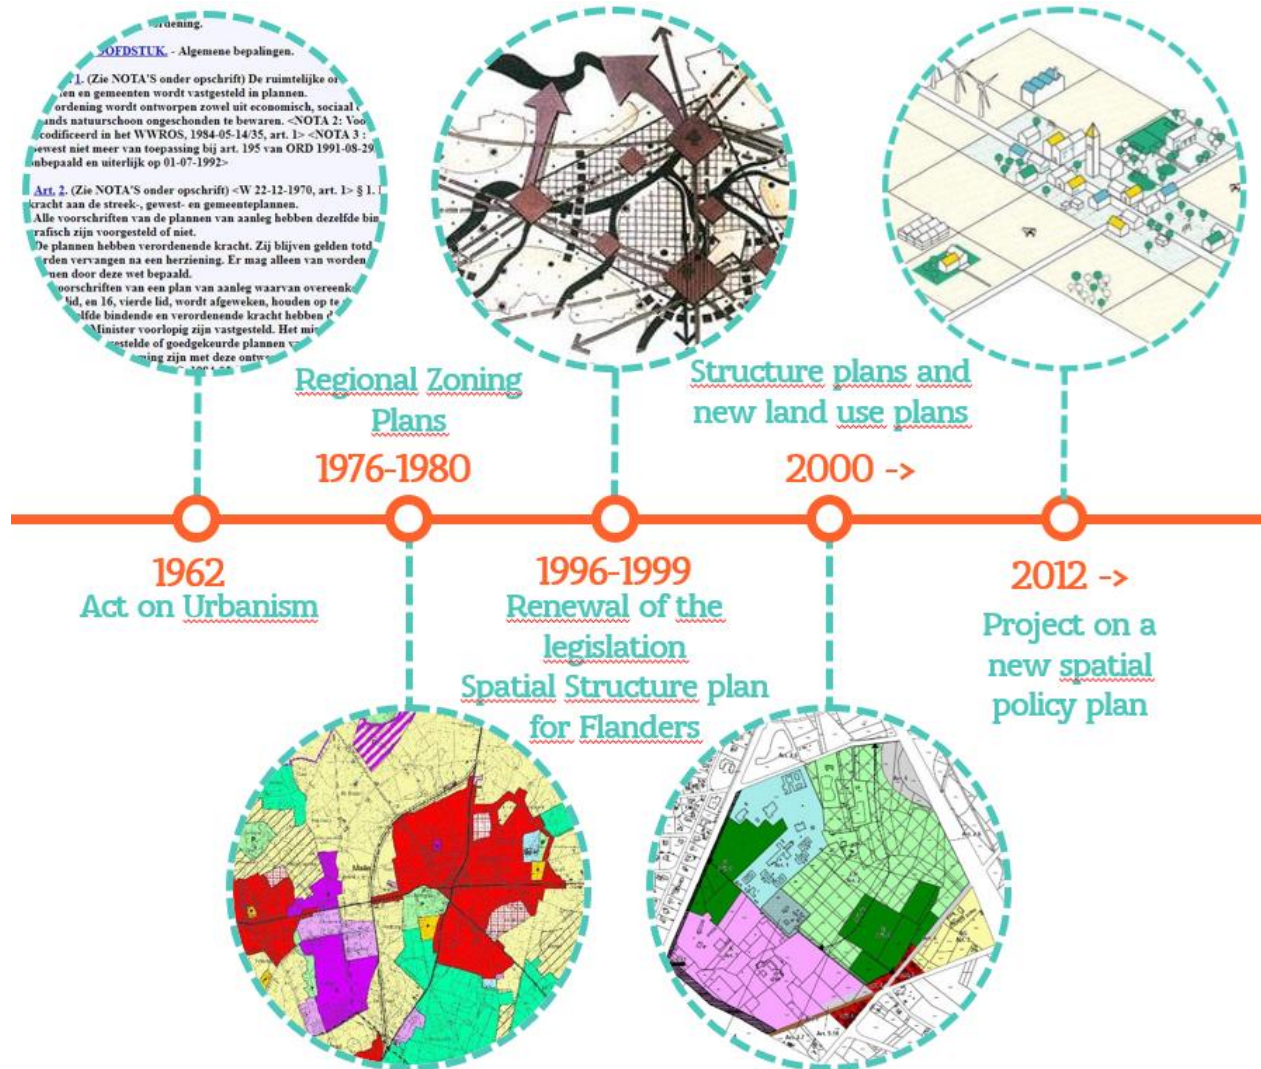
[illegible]rdening.

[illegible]OFDSTUK. - Algemene bepalingen.

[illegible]1. (Zie NOTA'S onder opschrift) De ruimtelijke o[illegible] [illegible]en en gemeenten wordt vastgesteld in plannen. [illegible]ordening wordt ontworpen zowel uit economisch, sociaal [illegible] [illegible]ands natuurschoon ongeschonden te bewaren. <NOTA 2: Voo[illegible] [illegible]codificeerd in het WWROS, 1984-05-14/35, art. 1> <NOTA 3 : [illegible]ewest niet meer van toepassing bij art. 195 van ORD 1991-08-29 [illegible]nbepaald en uiterlijk op 01-07-1992>

Art. 2. (Zie NOTA'S onder opschrift) <W 22-12-1970, art. 1> § 1. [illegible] kracht aan de streek-, gewest- en gemeenteplannen. Alle voorschriften van de plannen van aanleg hebben dezelfde bin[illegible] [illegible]rafisch zijn voorgesteld of niet. De plannen hebben verordenende kracht. Zij blijven gelden totd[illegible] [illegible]rden vervangen na een herziening. Er mag alleen van worden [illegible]uen door deze wet bepaald. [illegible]oorschriften van een plan van aanleg waarvan overeenk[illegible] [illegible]lid, en 16, vierde lid, wordt afgeweken, houden op te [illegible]lfde bindende en verordenende kracht hebben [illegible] Minister voorlopig zijn vastgesteld. Het mi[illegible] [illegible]estelde of goedgekeurde plannen va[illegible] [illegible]ing zijn met deze ontw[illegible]

Regional Zoning Plans
1976-1980

Structure plans and new land use plans
2000 ->

1962
Act on Urbanism

1996-1999
Renewal of the legislation
Spatial Structure plan for Flanders

2012 ->
Project on a new spatial policy plan